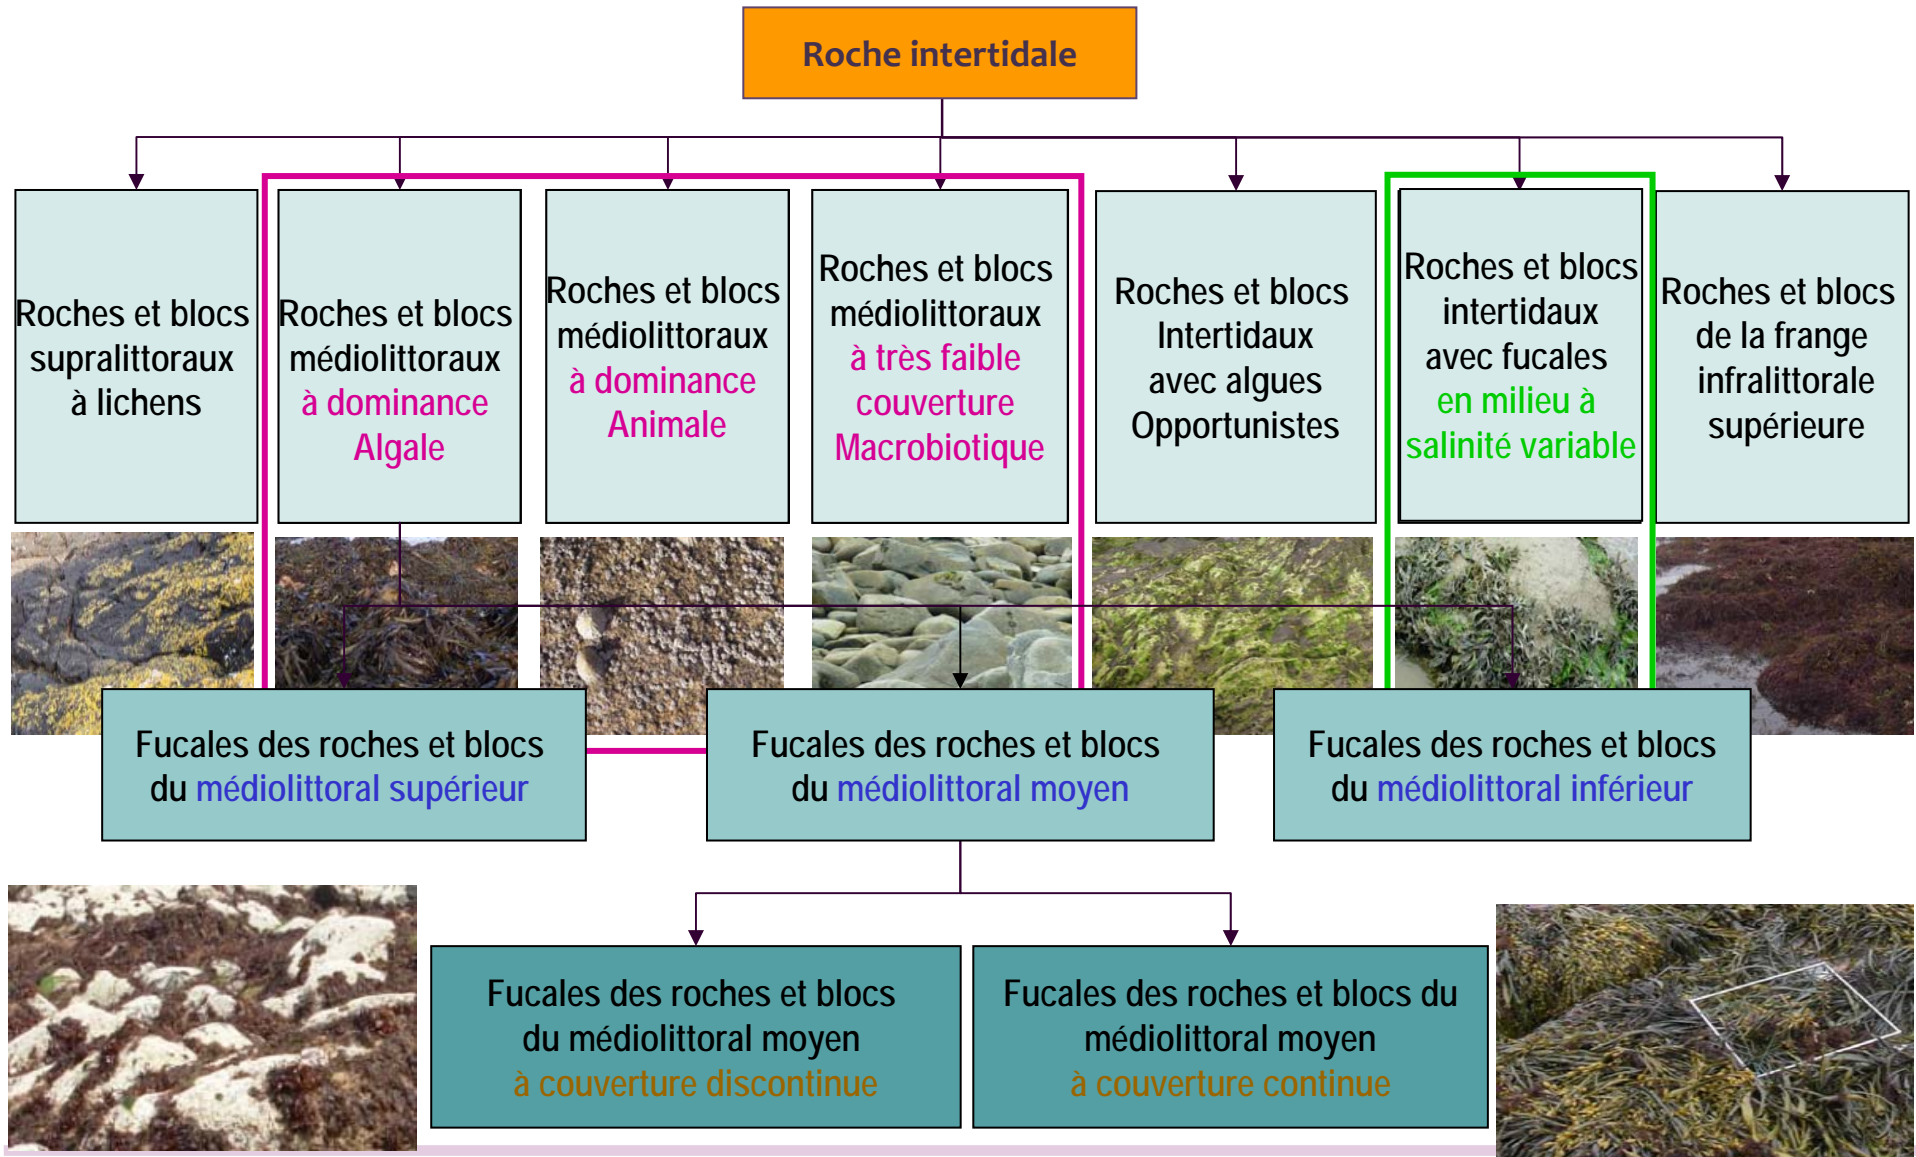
Roche intertidale

Roches et blocs supralittoraux à lichens

Roches et blocs médiolittoraux à dominance Algale

Roches et blocs médiolittoraux à dominance Animale

Roches et blocs médiolittoraux à très faible couverture Macrobiotique

Roches et blocs Intertidaux avec algues Opportunistes

Roches et blocs intertidaux avec fucales en milieu à salinité variable

Roches et blocs de la frange infralittorale supérieure

Fucales des roches et blocs du médiolittoral supérieur

Fucales des roches et blocs du médiolittoral moyen

Fucales des roches et blocs du médiolittoral inférieur

Fucales des roches et blocs du médiolittoral moyen à couverture discontinue

Fucales des roches et blocs du médiolittoral moyen à couverture continue